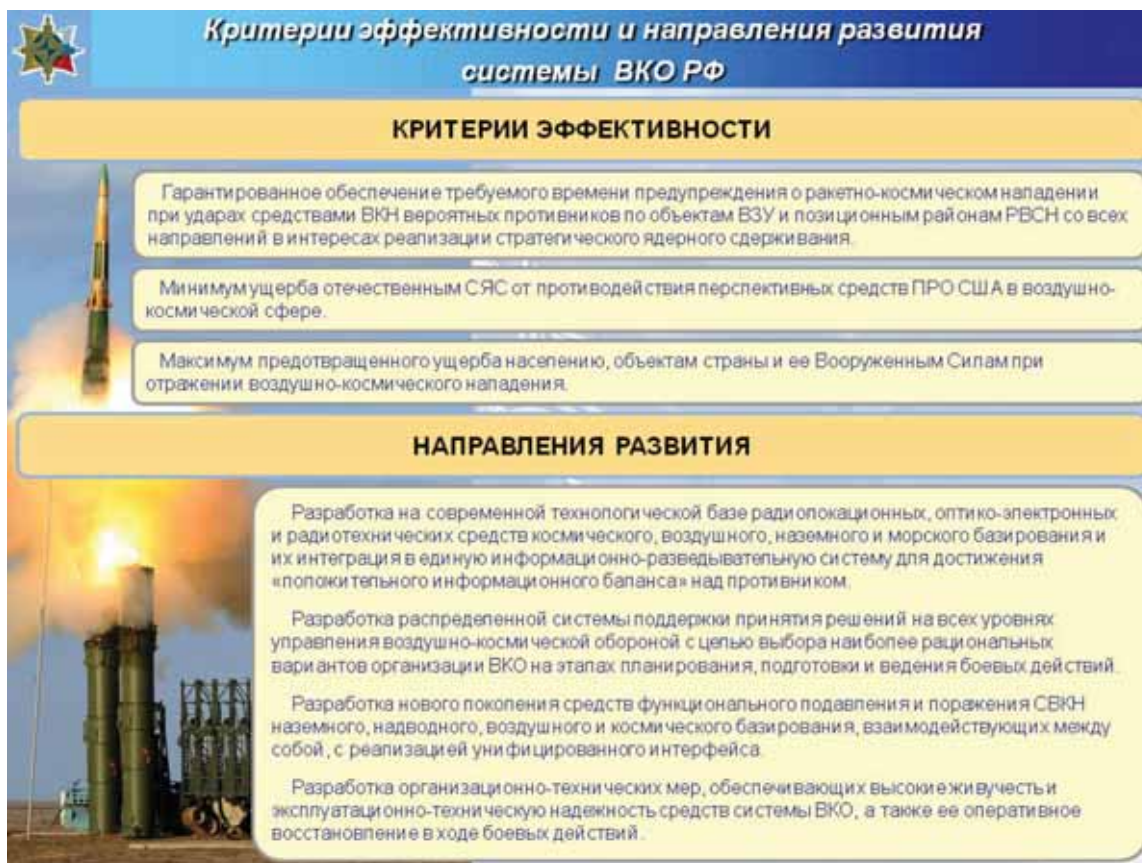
Критерии эффективности и направления развития системы ВКО РФ

КРИТЕРИИ ЭФФЕКТИВНОСТИ

Гарантированное обеспечение требуемого времени предупреждения о ракетно-космическом нападении при ударах средствами ВКН вероятных противников по объектам ВЗУ и позиционным районам РВСН со всех направлений в интересах реализации стратегического ядерного сдерживания.

Минимум ущерба отечественным СЯС от противодействия перспективных средств ПРО США в воздушно-космической сфере.

Максимум предотвращенного ущерба населению, объектам страны и ее Вооруженным Силам при отражении воздушно-космического нападения.

НАПРАВЛЕНИЯ РАЗВИТИЯ

Разработка на современной технологической базе радиолокационных, оптико-электронных и радиотехнических средств космического, воздушного, наземного и морского базирования и их интеграция в единую информационно-разведывательную систему для достижения «положительного информационного баланса» над противником.

Разработка распределенной системы поддержки принятия решений на всех уровнях управления воздушно-космической обороной с целью выбора наиболее рациональных вариантов организации ВКО на этапах планирования, подготовки и ведения боевых действий.

Разработка нового поколения средств функционального подавления и поражения СВКН наземного, надводного, воздушного и космического базирования, взаимодействующих между собой, с реализацией унифицированного интерфейса.

Разработка организационно-технических мер, обеспечивающих высокие живучесть и эксплуатационно-техническую надежность средств системы ВКО, а также ее оперативное восстановление в ходе боевых действий.